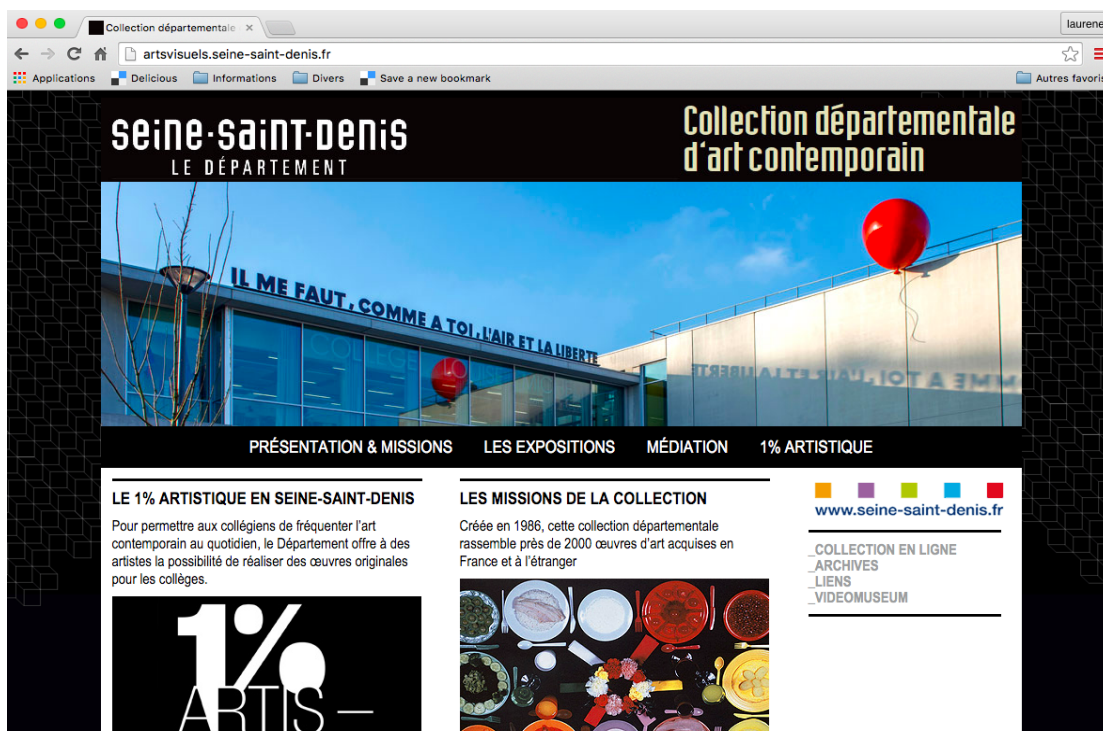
Collection départementale ×

laurene

artsvisuels.seine-saint-denis.fr

Applications Delicious Informations Divers Save a new bookmark Autres favoris

seine-saint-denis
LE DÉPARTEMENT

Collection départementale d'art contemporain

IL ME FAUT, COMME A TOI, L'AIR ET LA LIBERTE

MME A TOI, L'AIR ET LA LIBERTE

PRÉSENTATION & MISSIONS LES EXPOSITIONS MÉDIATION 1% ARTISTIQUE

LE 1% ARTISTIQUE EN SEINE-SAINT-DENIS

Pour permettre aux collégiens de fréquenter l'art contemporain au quotidien, le Département offre à des artistes la possibilité de réaliser des œuvres originales pour les collèges.

1% ARTIS—

LES MISSIONS DE LA COLLECTION

Créée en 1986, cette collection départementale rassemble près de 2000 œuvres d'art acquises en France et à l'étranger

www.seine-saint-denis.fr

_COLLECTION EN LIGNE
_ARCHIVES
_LIENS
_VIDEOMUSEUM